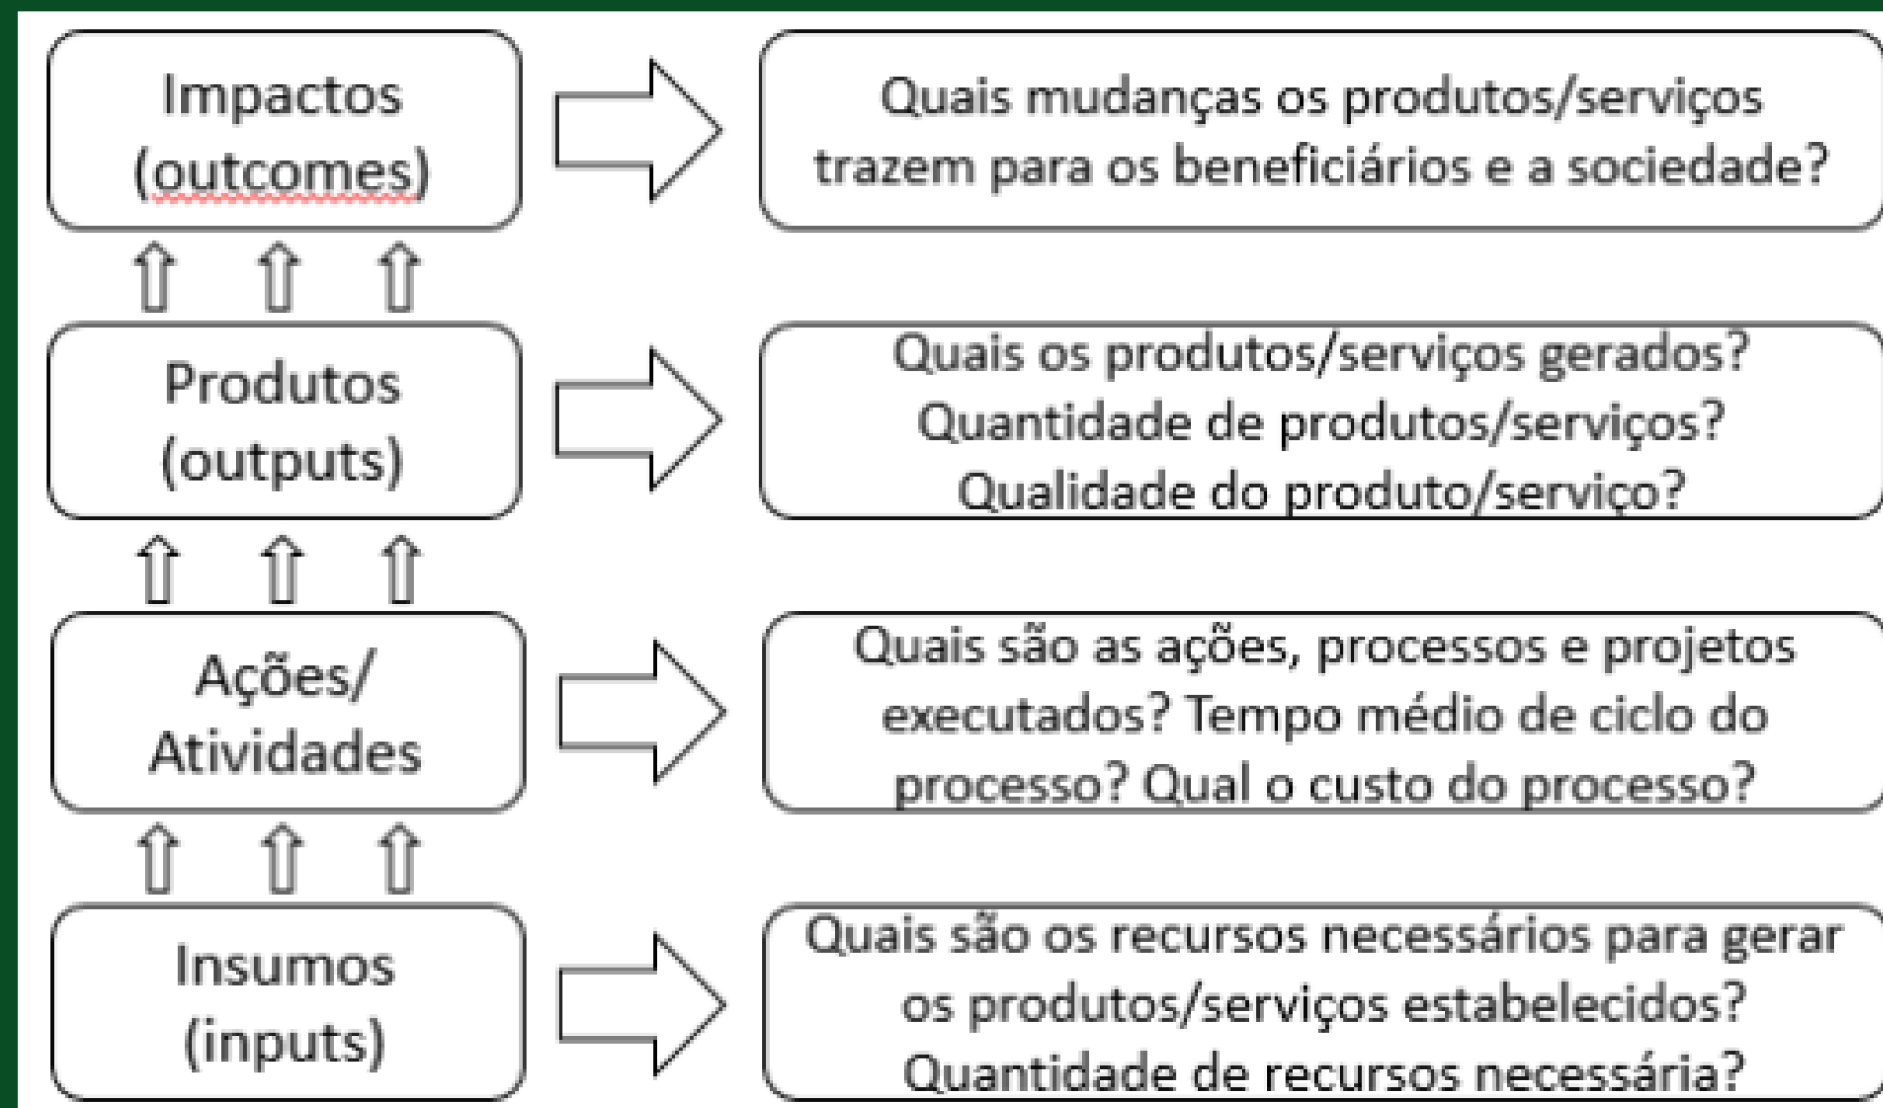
Impactos (outcomes)

Quais mudanças os produtos/serviços trazem para os beneficiários e a sociedade?

Produtos (outputs)

Quais os produtos/serviços gerados? Quantidade de produtos/serviços? Qualidade do produto/serviço?

Ações/ Atividades

Quais são as ações, processos e projetos executados? Tempo médio de ciclo do processo? Qual o custo do processo?

Insumos (inputs)

Quais são os recursos necessários para gerar os produtos/serviços estabelecidos? Quantidade de recursos necessária?